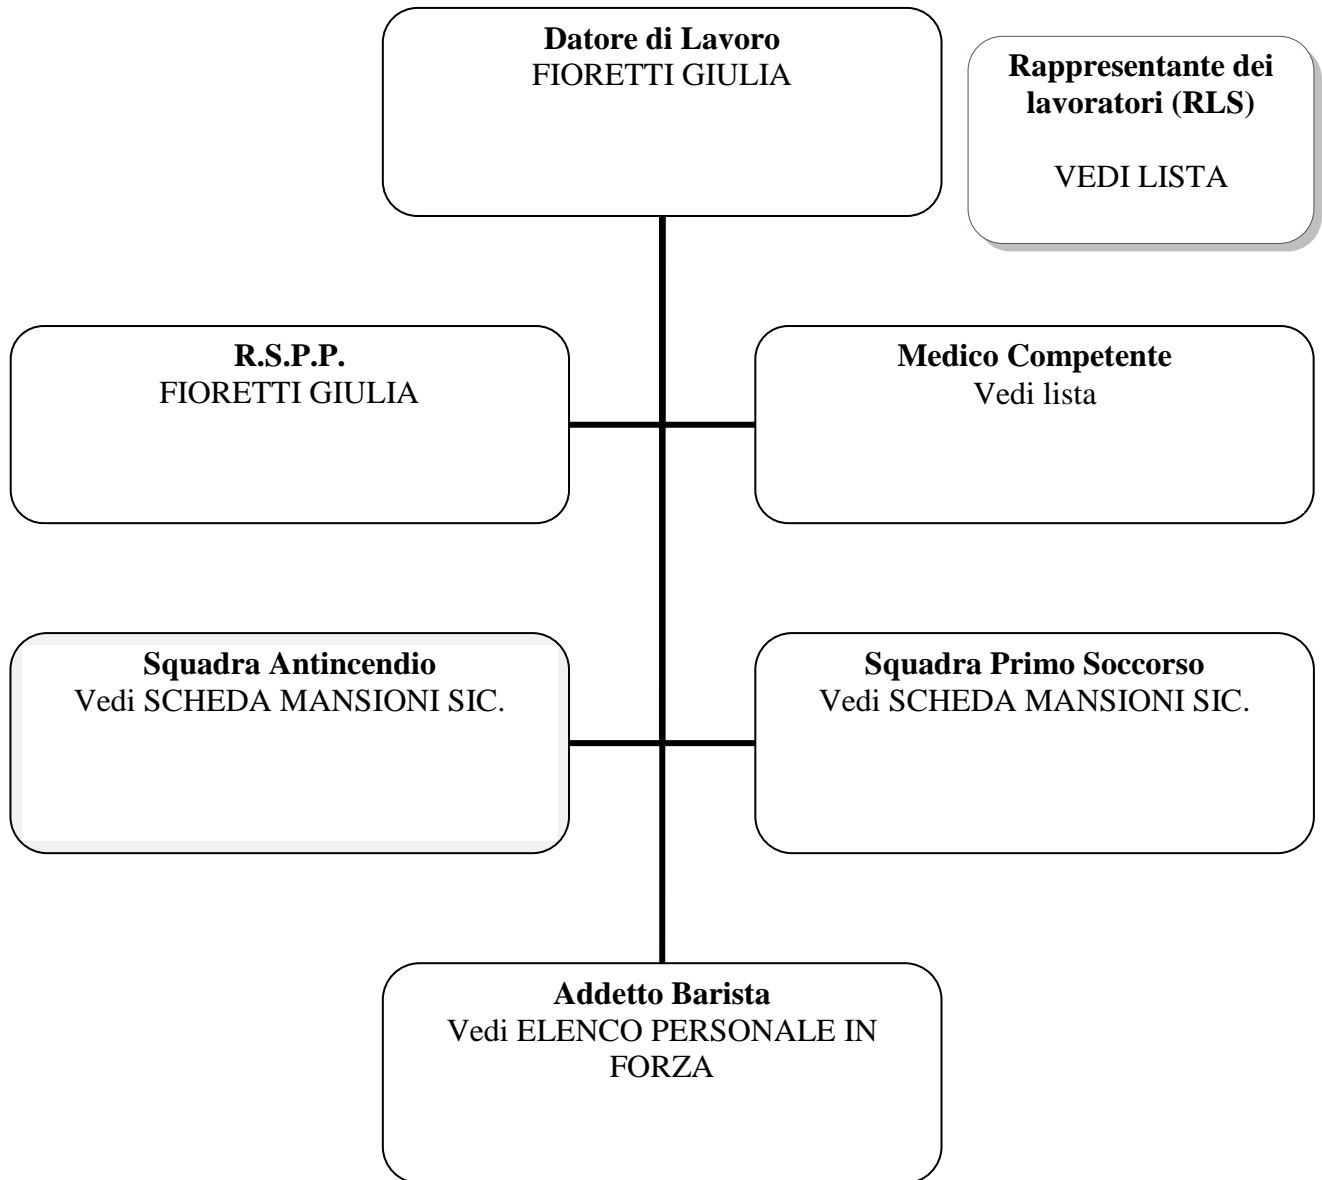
**Datore di Lavoro**
FIORETTI GIULIA

**Rappresentante dei lavoratori (RLS)**

VEDI LISTA

**R.S.P.P.**
FIORETTI GIULIA

**Medico Competente**
Vedi lista

**Squadra Antincendio**
Vedi SCHEDA MANSIONI SIC.

**Squadra Primo Soccorso**
Vedi SCHEDA MANSIONI SIC.

**Addetto Barista**
Vedi ELENCO PERSONALE IN FORZA